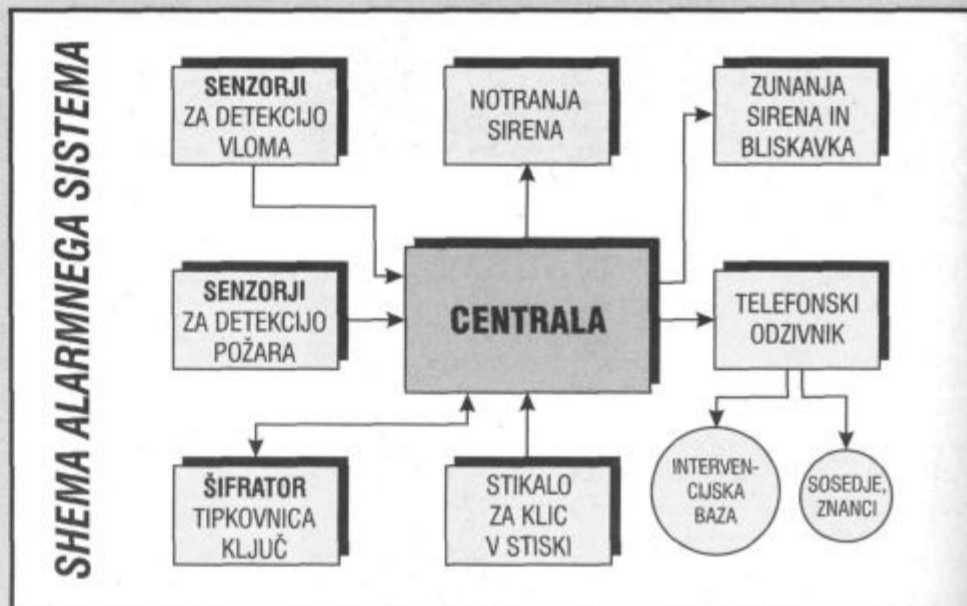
SHEMA ALARMNEGA SISTEMA

SENZORJI ZA DETEKCIJO VLOMA

NOTRANJA SIRENA

ZUNANJA SIRENA IN BLISKAVKA

SENZORJI ZA DETEKCIJO POŽARA

CENTRALA

TELEFONSKI ODZIVNIK

INTERVENCIJSKA BAZA

SOSEDJE, ZNANCI

ŠIFRATOR TIPKOVNICA KLJUČ

STIKALO ZA KLIC V STISKI